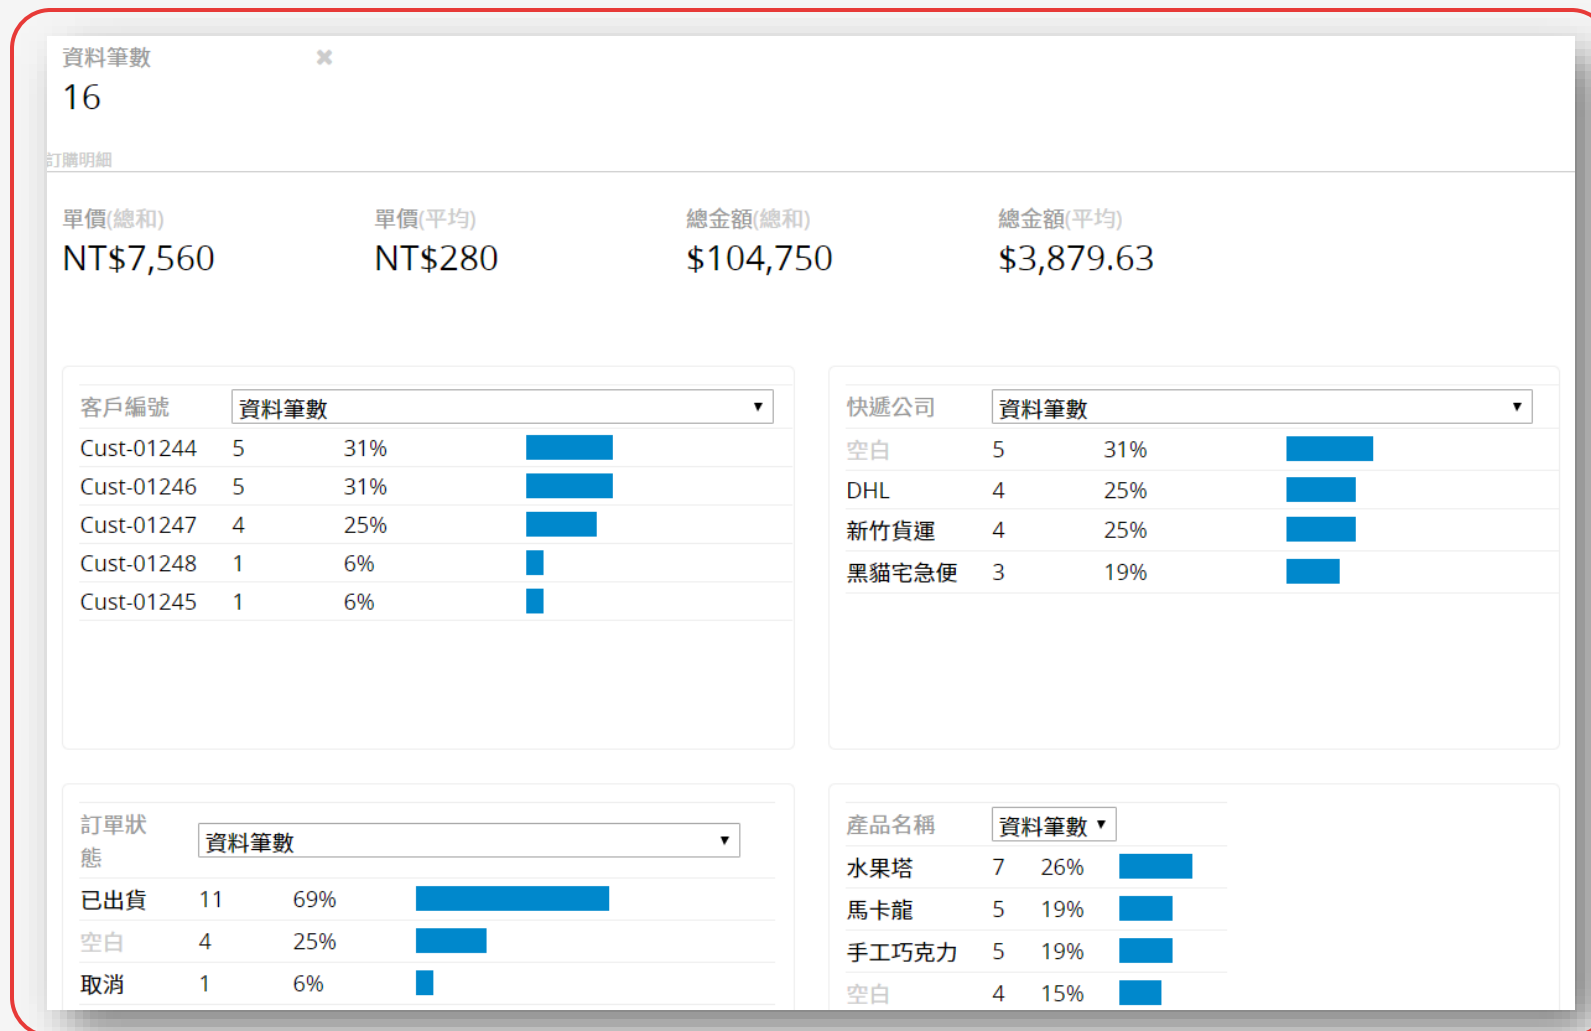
資料筆數
16

訂購明細

單價(總和)
NT$7,560

單價(平均)
NT$280

總金額(總和)
$104,750

總金額(平均)
$3,879.63

| 客戶編號 | 資料筆數 ▼ | | |
|---|---|---|---|
| Cust-01244 | 5 | 31% | |
| Cust-01246 | 5 | 31% | |
| Cust-01247 | 4 | 25% | |
| Cust-01248 | 1 | 6% | |
| Cust-01245 | 1 | 6% | |

| 快遞公司 | 資料筆數 ▼ | | |
|---|---|---|---|
| 空白 | 5 | 31% | |
| DHL | 4 | 25% | |
| 新竹貨運 | 4 | 25% | |
| 黑貓宅急便 | 3 | 19% | |

| 訂單狀態 | 資料筆數 ▼ | | |
|---|---|---|---|
| 已出貨 | 11 | 69% | |
| 空白 | 4 | 25% | |
| 取消 | 1 | 6% | |

| 產品名稱 | 資料筆數 ▼ | | |
|---|---|---|---|
| 水果塔 | 7 | 26% | |
| 馬卡龍 | 5 | 19% | |
| 手工巧克力 | 5 | 19% | |
| 空白 | 4 | 15% | |